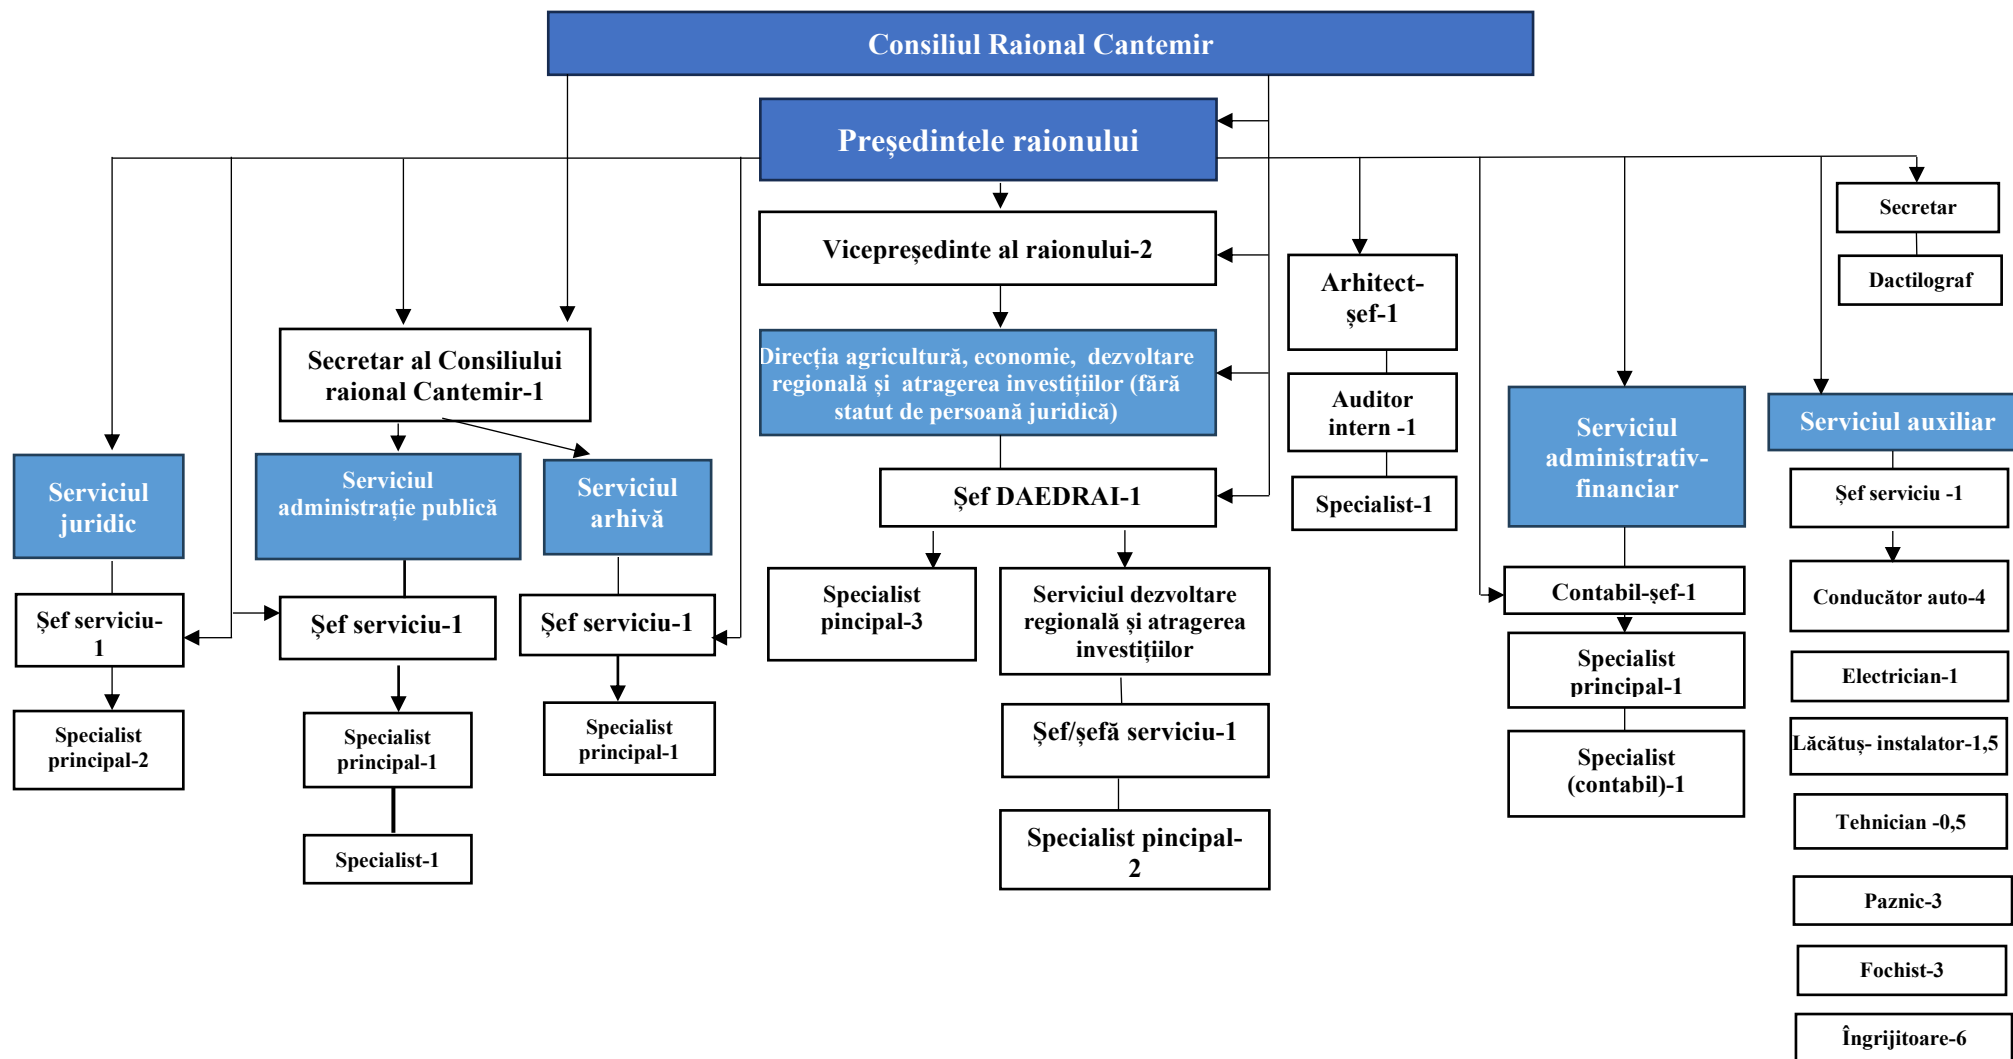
Consiliul Raional Cantemir

Președintele raionului

Vicepreședinte al raionului-2

Directia agricultură, economie, dezvoltare regională și atragerea investițiilor (fără statut de persoană juridică)

Șef DAEDRAI-1

Specialist pincipal-3

Serviciul dezvoltare regională și atragerea investițiilor

Șef/șefă serviciu-1

Specialist pincipal-2

Secretar al Consiliului raional Cantemir-1

Serviciul juridic

Șef serviciu-1

Specialist principal-2

Serviciul administrație publică

Șef serviciu-1

Specialist principal-1

Specialist-1

Serviciul arhivă

Șef serviciu-1

Specialist principal-1

Arhitect-șef-1

Auditor intern -1

Specialist-1

Serviciul administrativ-financiar

Contabil-șef-1

Specialist principal-1

Specialist (contabil)-1

Secretar

Dactilograf

Serviciul auxiliar

Șef serviciu -1

Conducător auto-4

Electrician-1

Lăcătuș- instalator-1,5

Tehnician -0,5

Paznic-3

Fochist-3

Îngrijitoare-6